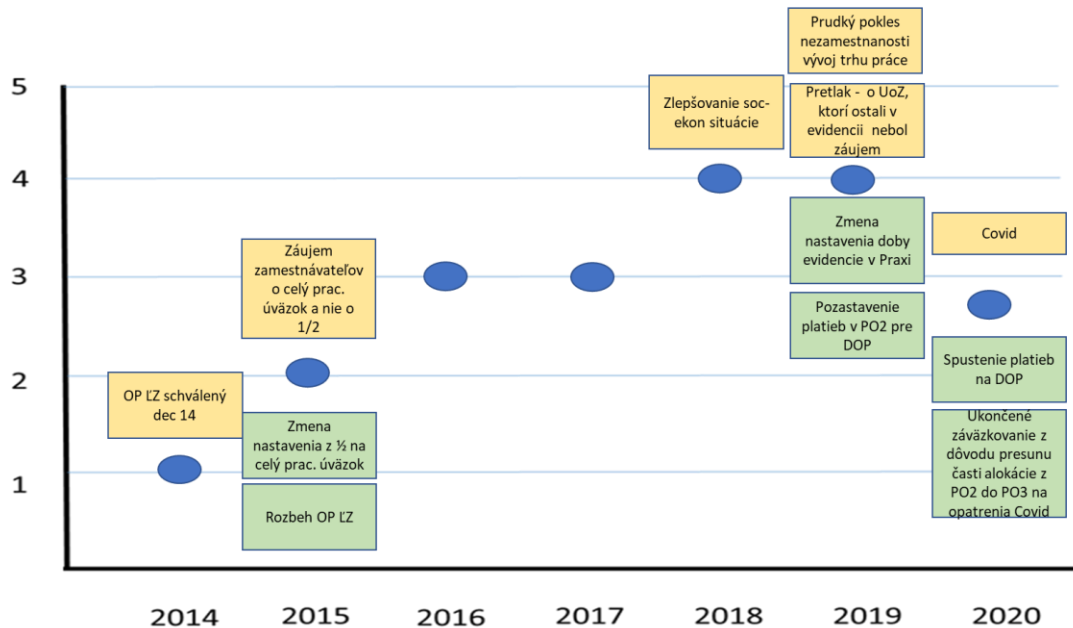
5

4

3

2

1

OP ĽZ schválený dec 14

Zmena nastavenia z ½ na celý prac. úväzok

Rozbeh OP ĽZ

Záujem zamestnávateľov o celý prac. úväzok a nie o 1/2

Zlepšovanie soc-ekon situácie

Prudký pokles nezamestnanosti vývoj trhu práce

Pretlak - o UoZ, ktorí ostali v evidencii nebol záujem

Zmena nastavenia doby evidencie v Praxi

Pozastavenie platieb v PO2 pre DOP

Covid

Spustenie platieb na DOP

Ukončené záväzkovanie z dôvodu presunu časti alokácie z PO2 do PO3 na opatrenia Covid

2014 2015 2016 2017 2018 2019 2020